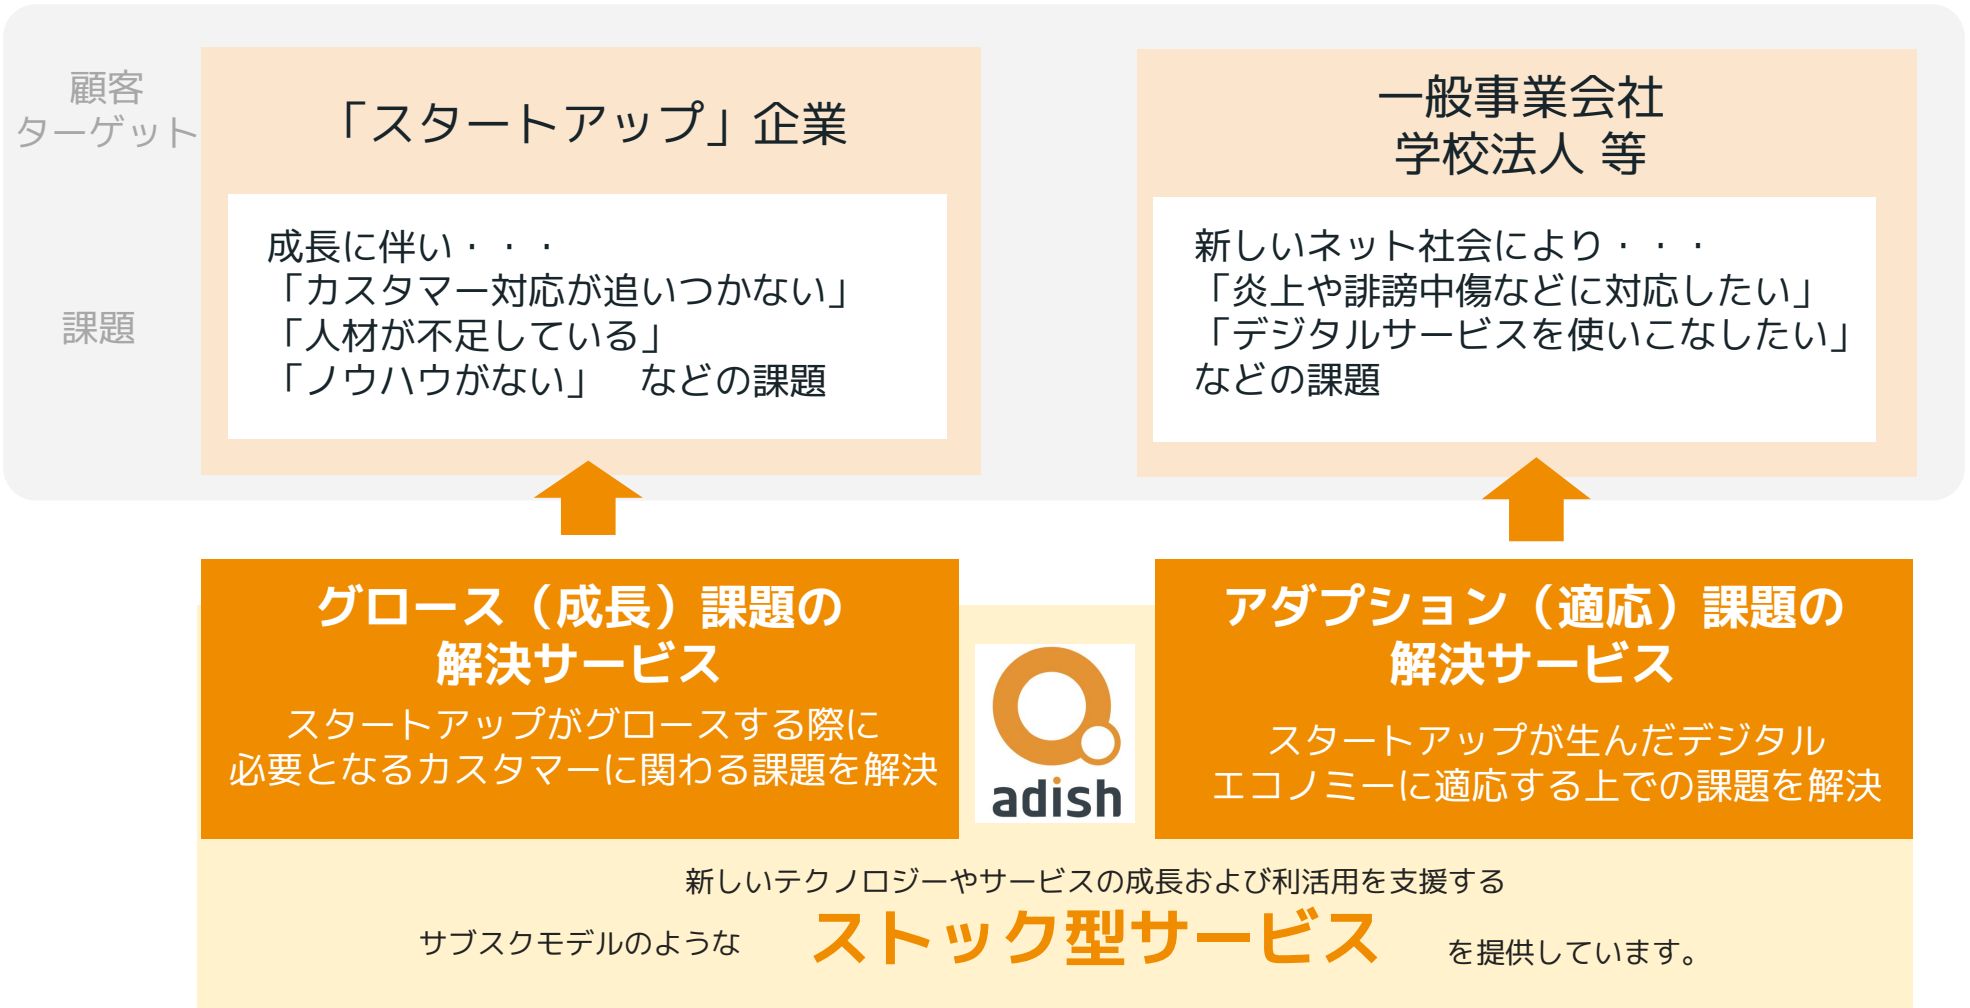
顧客
ターゲット

課題

「スタートアップ」企業

成長に伴い・・・
「カスタマー対応が追いつかない」
「人材が不足している」
「ノウハウがない」　などの課題

一般事業会社
学校法人 等

新しいネット社会により・・・
「炎上や誹謗中傷などに対応したい」
「デジタルサービスを使いこなしたい」
などの課題

グロース（成長）課題の
解決サービス
スタートアップがグロースする際に
必要となるカスタマーに関わる課題を解決

adish

アダプション（適応）課題の
解決サービス
スタートアップが生んだデジタル
エコノミーに適応する上での課題を解決

新しいテクノロジーやサービスの成長および利活用を支援する
サブスクモデルのような　ストック型サービス　を提供しています。